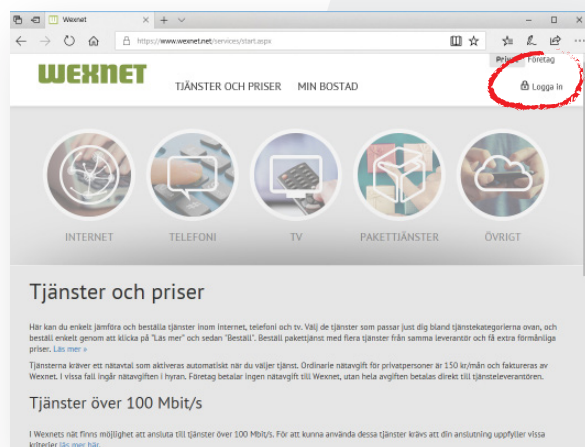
Wexnet

https://www.wexnet.net/services/start.aspx

Privat Företag

WEXNET

TJÄNSTER OCH PRISER MIN BOSTAD

Logga in

INTERNET TELEFONI TV PAKETTJÄNSTER ÖVRIGT

Tjänster och priser

Här kan du enkelt jämföra och beställa tjänster inom internet, telefoni och tv. Välj de tjänster som passar just dig bland tjänstekategorierna ovan, och beställ enkelt genom att klicka på "Läs mer" och sedan "Beställ". Beställ pakettjänst med flera tjänster från samma leverantör och få extra förmånliga priser. Läs mer »

Tjänsterna kräver ett nätavtal som aktiveras automatiskt när du väljer tjänst. Ordinarie nätavgift för privatpersoner är 150 kr/mån och faktureras av Wexnet. I vissa fall ingår nätavgiften i hyran. Företag betalar ingen nätavgift till Wexnet, utan hela avgiften betalas direkt till tjänsteleverantören.

Tjänster över 100 Mbit/s

I Wexnets nät finns möjlighet att ansluta till tjänster över 100 Mbit/s. För att kunna använda dessa tjänster krävs att din anslutning uppfyller vissa kriterier Läs mer här.